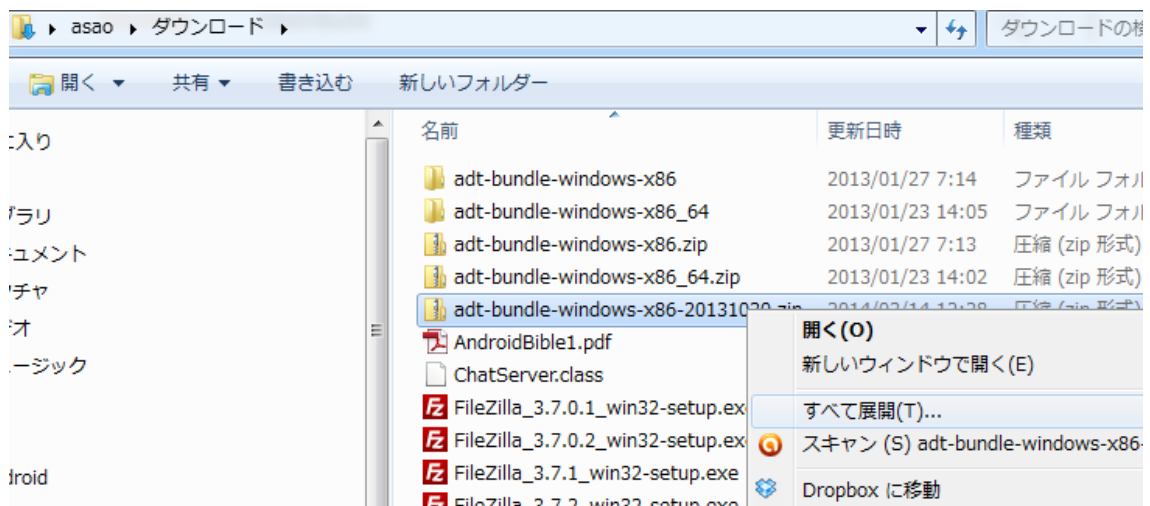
asao ▸ ダウンロード ▸

ダウンロードの検

開く ▾ 共有 ▾ 書き込む 新しいフォルダー

に入り
ブラリ
キュメント
クチャ
デオ
ュージック
droid

| 名前 | 更新日時 | 種類 |
|---|---|---|
| adt-bundle-windows-x86 | 2013/01/27 7:14 | ファイル フォル |
| adt-bundle-windows-x86_64 | 2013/01/23 14:05 | ファイル フォル |
| adt-bundle-windows-x86.zip | 2013/01/27 7:13 | 圧縮 (zip 形式) |
| adt-bundle-windows-x86_64.zip | 2013/01/23 14:02 | 圧縮 (zip 形式) |
| adt-bundle-windows-x86-2013102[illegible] | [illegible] | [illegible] |
| AndroidBible1.pdf | | |
| ChatServer.class | | |
| FileZilla_3.7.0.1_win32-setup.exe | | |
| FileZilla_3.7.0.2_win32-setup.exe | | |
| FileZilla_3.7.1_win32-setup.exe | | |
| FileZilla_3.7.2_win32-setup.exe | | |

開く(O)
新しいウィンドウで開く(E)
すべて展開(T)...
スキャン (S) adt-bundle-windows-x86-
Dropbox に移動